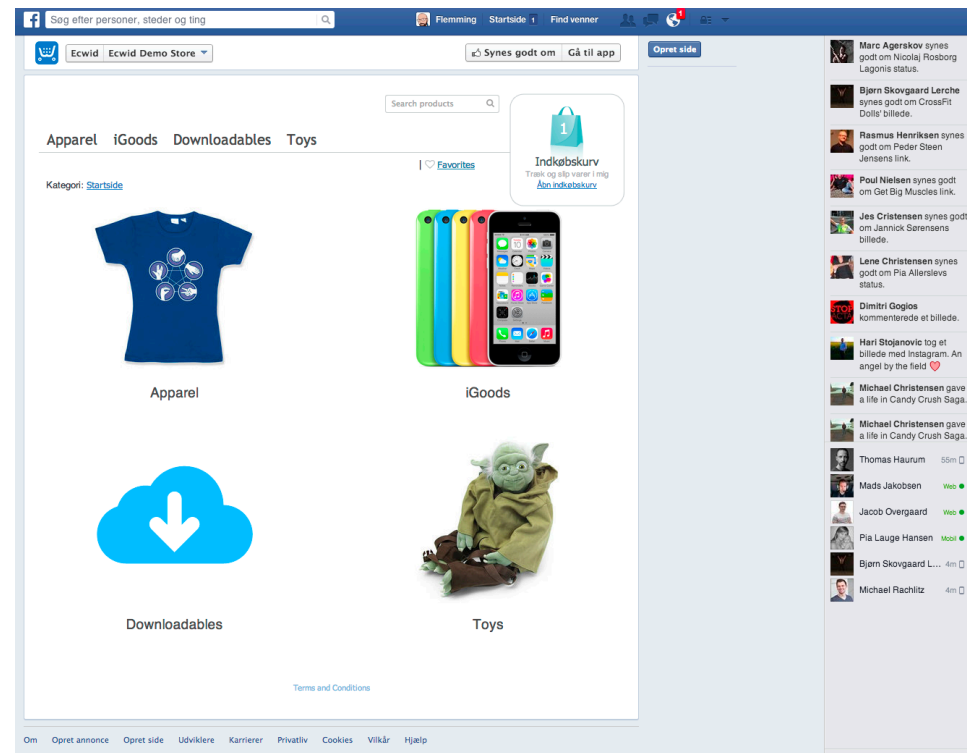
Søg efter personer, steder og ting

Flemming Startside 1 Find venner

1

Ecwid Ecwid Demo Store

Synes godt om Gå til app

Opret side

Search products

Apparel iGoods Downloadables Toys

1

Indkøbskurv

Træk og slip varer i mig

Åbn indkøbskurv

| Favorites

Kategori: Startside

Apparel

iGoods

Downloadables

Toys

Terms and Conditions

Om Opret annonce Opret side Udviklere Karrierer Privatliv Cookies Vilkår Hjælp

Marc Agerskov synes godt om Nicolaj Rosborg Lagonis status.

Bjørn Skovgaard Lerche synes godt om CrossFit Dolls' billede.

Rasmus Henriksen synes godt om Peder Steen Jensens link.

Poul Nielsen synes godt om Get Big Muscles link.

Jes Cristensen synes godt om Jannick Sørensens billede.

Lene Christensen synes godt om Pia Allerslevs status.

Dimitri Gogios kommenterede et billede.

Hari Stojanovic tog et billede med Instagram. An angel by the field

Michael Christensen gave a life in Candy Crush Saga.

Michael Christensen gave a life in Candy Crush Saga.

Thomas Haurum 55m

Mads Jakobsen Web

Jacob Overgaard Web

Pia Lauge Hansen Mobil

Bjørn Skovgaard L... 4m

Michael Rachlitz 4m